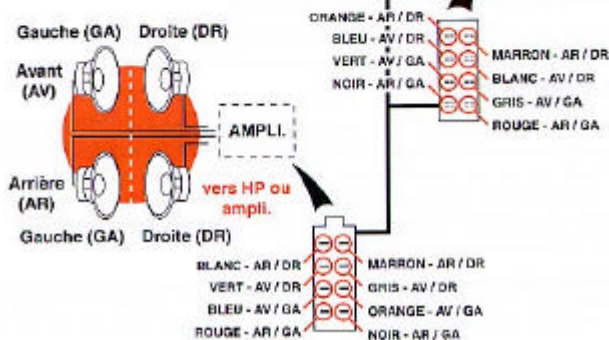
Gauche (GA)
Droite (DR)
Avant (AV)
Arrière (AR)
Gauche (GA)
Droite (DR)
AMPLI.
vers HP ou ampli.

ORANGE - AR / DR
BLEU - AV / DR
VERT - AV / GA
NOIR - AR / GA
MARRON - AR / DR
BLANC - AV / DR
GRIS - AV / GA
ROUGE - AR / GA

BLANC - AR / DR
VERT - AV / DR
BLEU - AV / GA
ROUGE - AR / GA
MARRON - AR / DR
GRIS - AV / DR
ORANGE - AV / GA
NOIR - AR / GA